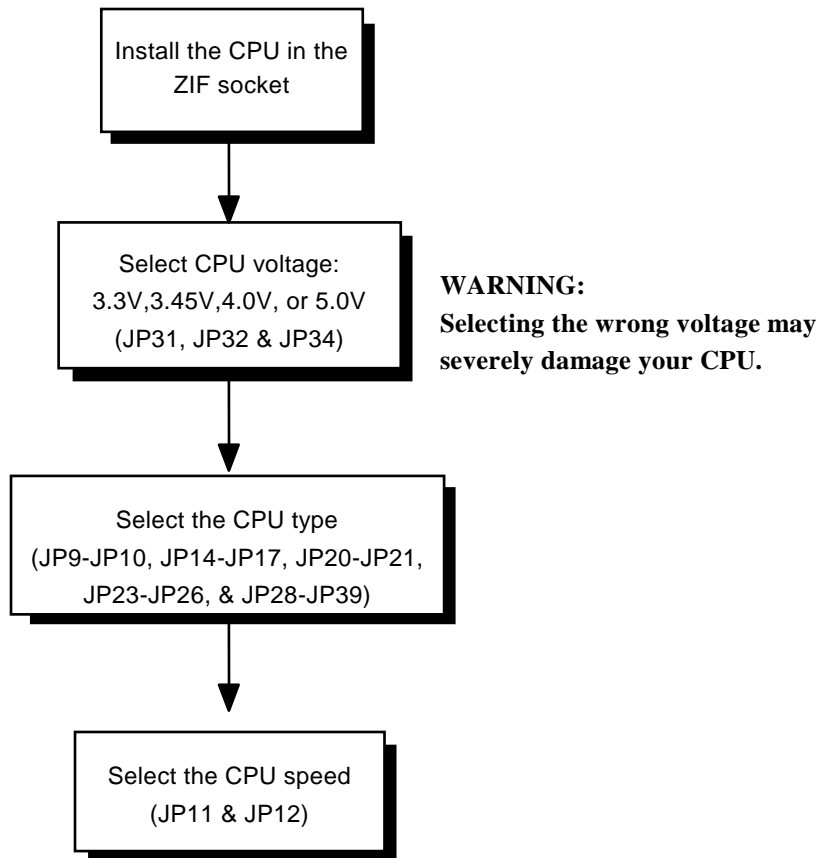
Install the CPU in the ZIF socket

Select CPU voltage: 3.3V,3.45V,4.0V, or 5.0V (JP31, JP32 & JP34)

WARNING:
Selecting the wrong voltage may severely damage your CPU.

Select the CPU type (JP9-JP10, JP14-JP17, JP20-JP21, JP23-JP26, & JP28-JP39)

Select the CPU speed (JP11 & JP12)